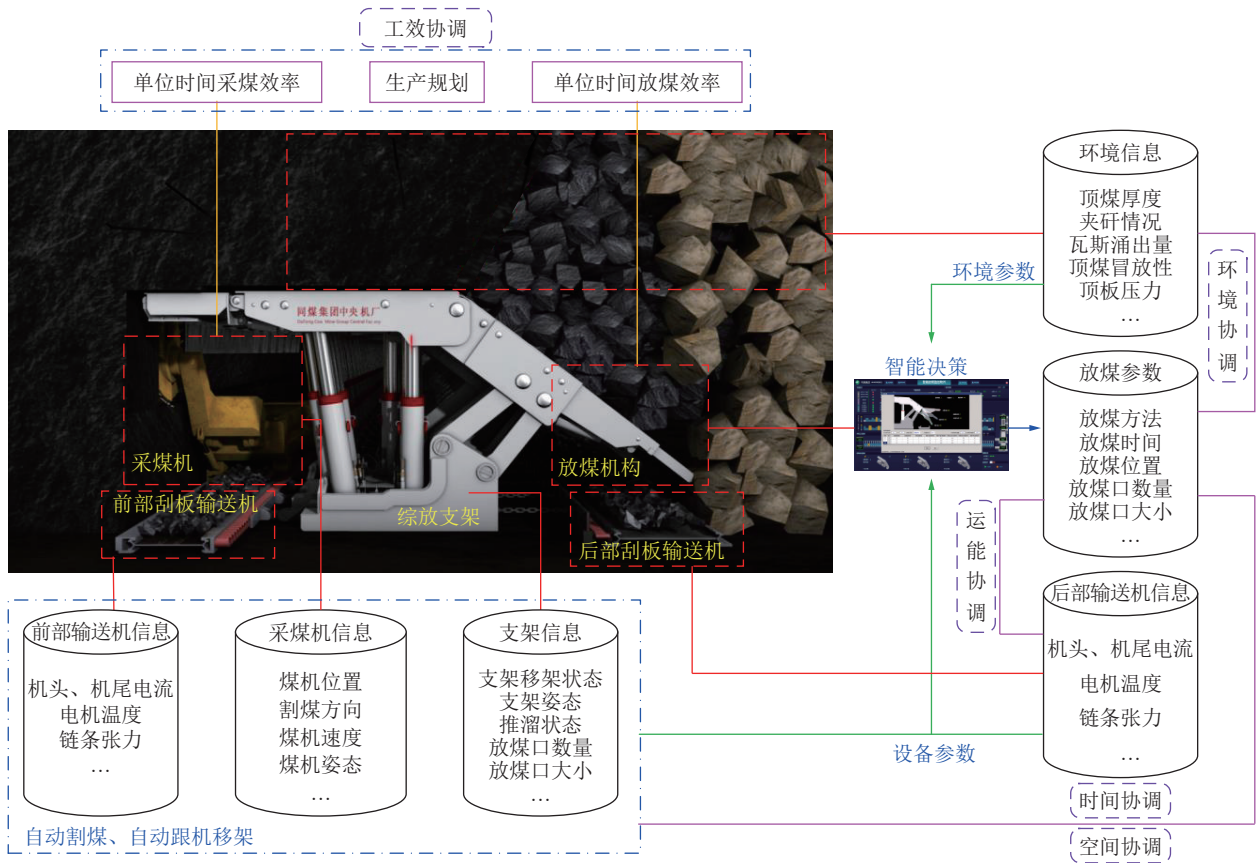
工效协调

单位时间采煤效率

生产规划

单位时间放煤效率

同煤集团中央机厂

采煤机

前部刮板输送机

综放支架

放煤机构

后部刮板输送机

环境信息

顶煤厚度
夹矸情况
瓦斯涌出量
顶煤冒放性
顶板压力
…

环境参数

环境协调

智能决策

放煤参数

放煤方法
放煤时间
放煤位置
放煤口数量
放煤口大小
…

运能协调

后部输送机信息

机头、机尾电流
电机温度
链条张力
…

时间协调

空间协调

设备参数

前部输送机信息

机头、机尾电流
电机温度
链条张力
…

采煤机信息

煤机位置
割煤方向
煤机速度
煤机姿态
…

支架信息

支架移架状态
支架姿态
推溜状态
放煤口数量
放煤口大小
…

自动割煤、自动跟机移架